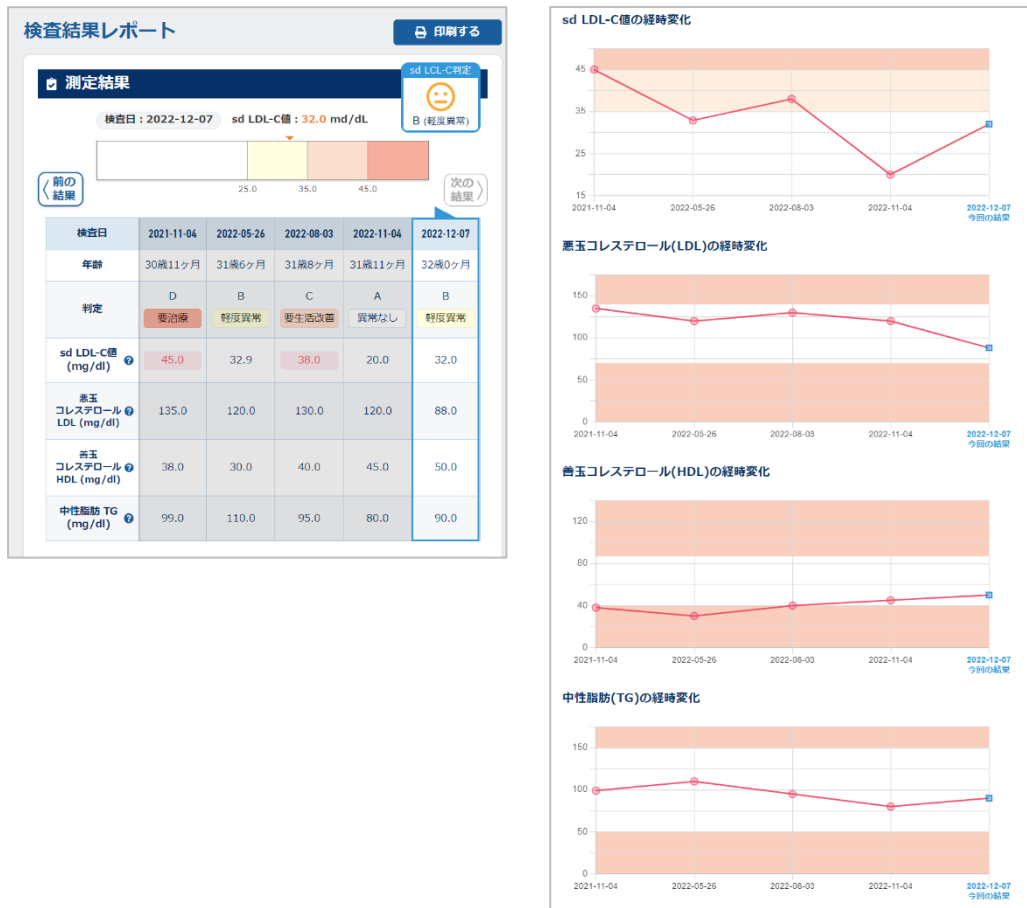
検査結果レポート

印刷する

測定結果

sd LCL-C判定
B (軽度異常)

検査日：2022-12-07 sd LDL-C値：32.0 md/dL

25.0 35.0 45.0

前の結果

次の結果

| 検査日 | 2021-11-04 | 2022-05-26 | 2022-08-03 | 2022-11-04 | 2022-12-07 |
|---|---|---|---|---|---|
| 年齢 | 30歳11ヶ月 | 31歳6ヶ月 | 31歳8ヶ月 | 31歳11ヶ月 | 32歳0ヶ月 |
| 判定 | D 要治療 | B 軽度異常 | C 要生活改善 | A 異常なし | B 軽度異常 |
| sd LDL-C値 (mg/dl) | 45.0 | 32.9 | 38.0 | 20.0 | 32.0 |
| 悪玉コレステロール LDL (mg/dl) | 135.0 | 120.0 | 130.0 | 120.0 | 88.0 |
| 善玉コレステロール HDL (mg/dl) | 38.0 | 30.0 | 40.0 | 45.0 | 50.0 |
| 中性脂肪 TG (mg/dl) | 99.0 | 110.0 | 95.0 | 80.0 | 90.0 |

sd LDL-C値の経時変化

45 35 25 15

2021-11-04 2022-05-26 2022-08-03 2022-11-04 2022-12-07 今回の結果

悪玉コレステロール(LDL)の経時変化

150 100 50 0

2021-11-04 2022-05-26 2022-08-03 2022-11-04 2022-12-07 今回の結果

善玉コレステロール(HDL)の経時変化

120 80 40 0

2021-11-04 2022-05-26 2022-08-03 2022-11-04 2022-12-07 今回の結果

中性脂肪(TG)の経時変化

150 100 50 0

2021-11-04 2022-05-26 2022-08-03 2022-11-04 2022-12-07 今回の結果